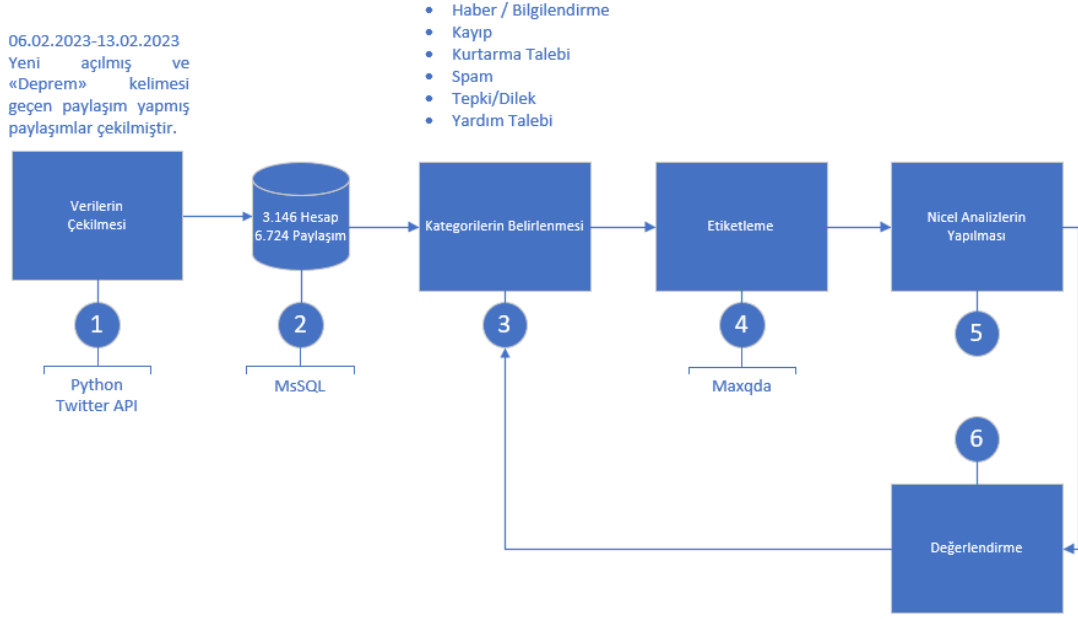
06.02.2023-13.02.2023
Yeni açılmış ve «Deprem» kelimesi geçen paylaşım yapmış paylaşımlar çekilmiştir.

- Haber / Bilgilendirme
- Kayıp
- Kurtarma Talebi
- Spam
- Tepki/Dilek
- Yardım Talebi

Verilerin Çekilmesi

3.146 Hesap
6.724 Paylaşım

Kategorilerin Belirlenmesi

Etiketleme

Nicel Analizlerin Yapılması

1

Python
Twitter API

2

MsSQL

3

4

Maxqda

5

6

Değerlendirme